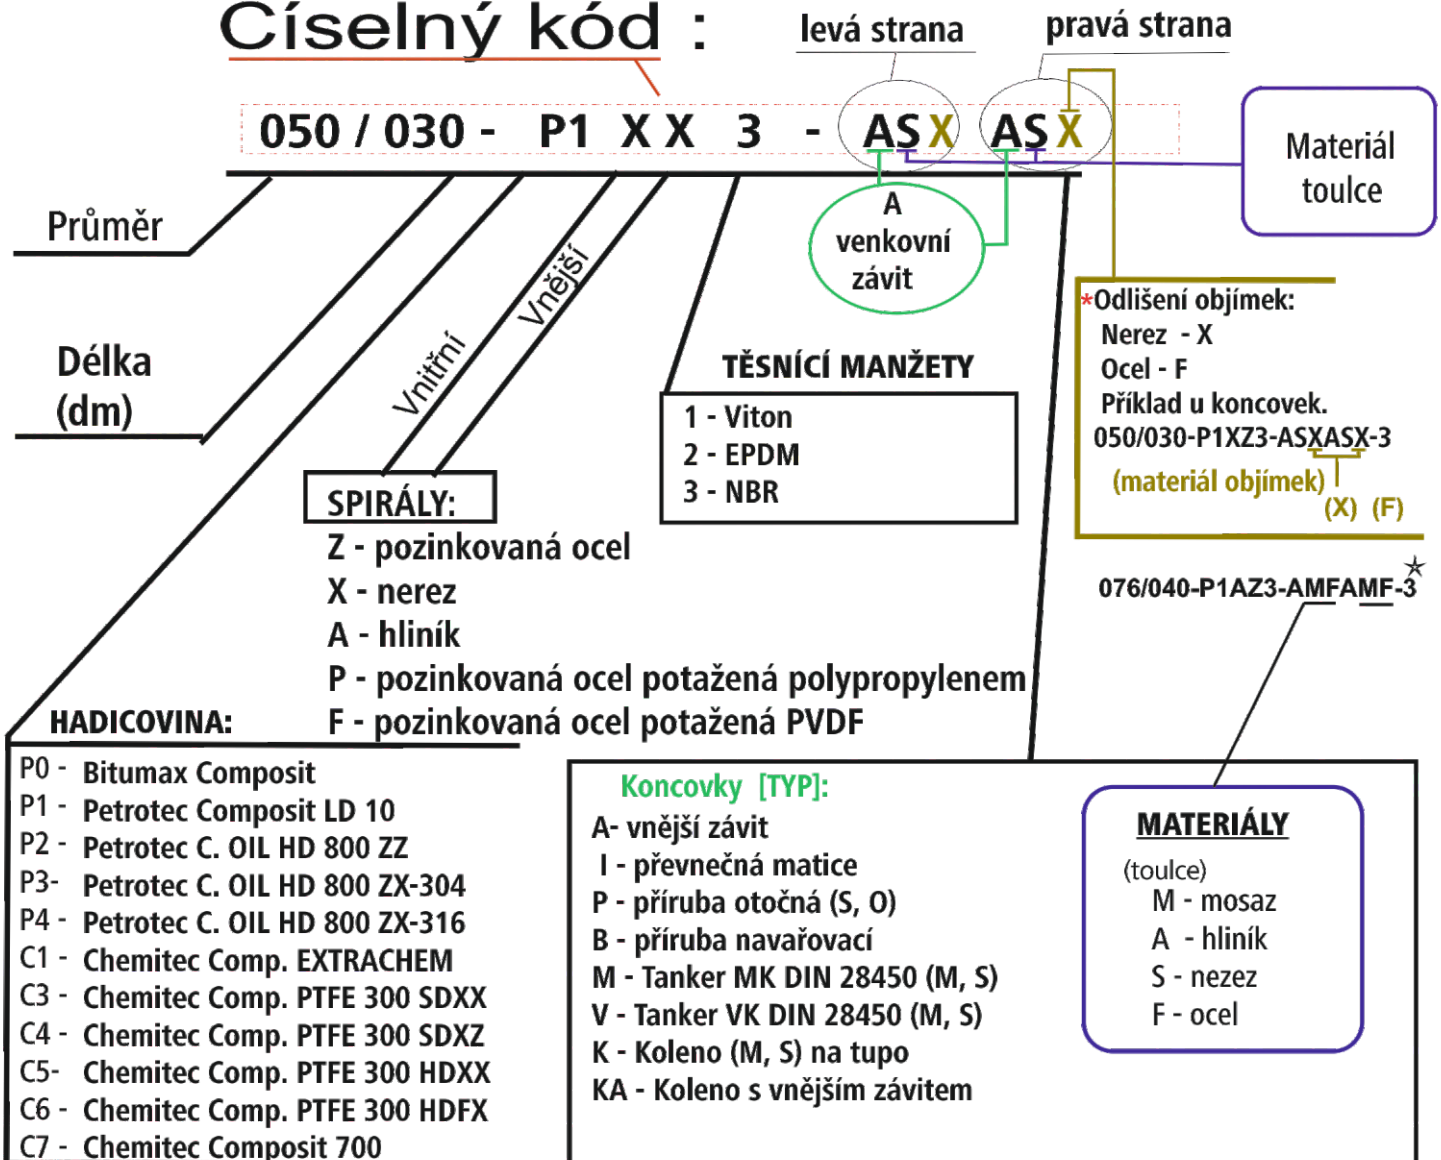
Číselný kód :

levá strana

pravá strana

050 / 030 - P1 X X 3 - ASX ASX

Materiál toulce

Průměr

Délka (dm)

Vnitřní

Vnější

A venkovní závit

*Odlišení objímek:
Nerez - X
Ocel - F
Příklad u koncovek.
050/030-P1XZ3-ASXASX-3
(materiál objímek)
(X) (F)

TĚSNÍCÍ MANŽETY
1 - Viton
2 - EPDM
3 - NBR

SPIRÁLY:
Z - pozinkovaná ocel
X - nerez
A - hliník
P - pozinkovaná ocel potažená polypropylenem
F - pozinkovaná ocel potažená PVDF

076/040-P1AZ3-AMFAMF-3

HADICOVINA:
P0 - Bitumax Composit
P1 - Petrotec Composit LD 10
P2 - Petrotec C. OIL HD 800 ZZ
P3- Petrotec C. OIL HD 800 ZX-304
P4 - Petrotec C. OIL HD 800 ZX-316
C1 - Chemitec Comp. EXTRACHEM
C3 - Chemitec Comp. PTFE 300 SDXX
C4 - Chemitec Comp. PTFE 300 SDXZ
C5- Chemitec Comp. PTFE 300 HDXX
C6 - Chemitec Comp. PTFE 300 HDFX
C7 - Chemitec Composit 700

Koncovky [TYP]:
A- vnější závit
I - převnečná matice
P - příruba otočná (S, O)
B - příruba navařovací
M - Tanker MK DIN 28450 (M, S)
V - Tanker VK DIN 28450 (M, S)
K - Koleno (M, S) na tupo
KA - Koleno s vnějším závitem

MATERIÁLY
(toulce)
M - mosaz
A - hliník
S - nezez
F - ocel